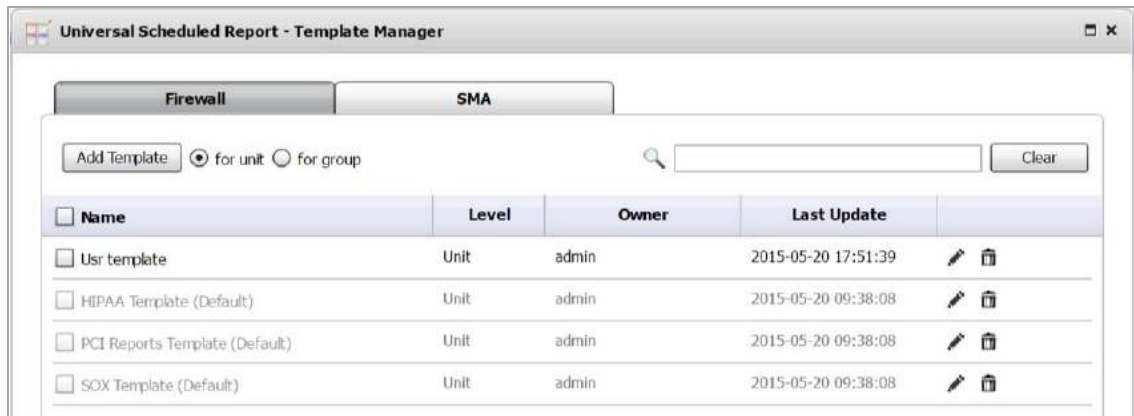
Universal Scheduled Report - Template Manager

Firewall

SMA

Add Template for unit for group

Clear

| Name | Level | Owner | Last Update |
|---|---|---|---|
| Usr template | Unit | admin | 2015-05-20 17:51:39 |
| HIPAA Template (Default) | Unit | admin | 2015-05-20 09:38:08 |
| PCI Reports Template (Default) | Unit | admin | 2015-05-20 09:38:08 |
| SOX Template (Default) | Unit | admin | 2015-05-20 09:38:08 |